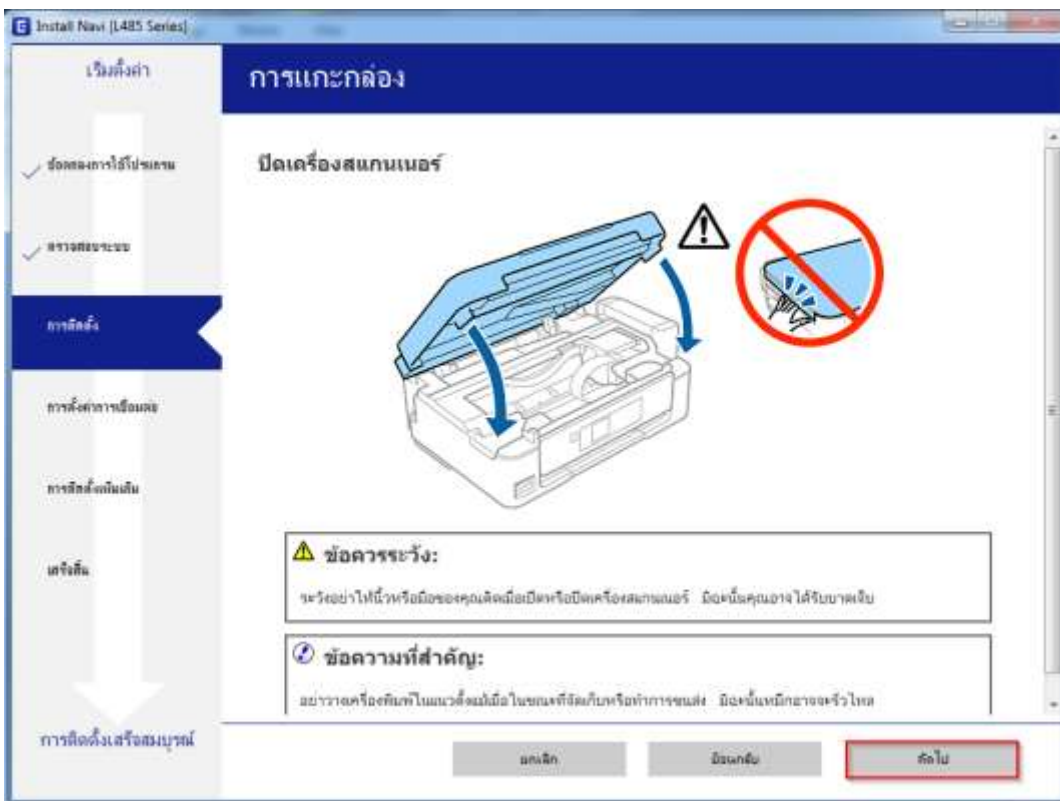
Install Navi [L485 Series]

เริ่มตั้งค่า

ข้อตกลงการใช้โปรแกรม

ตรวจสอบระบบ

การติดตั้ง

การตั้งค่าการเชื่อมต่อ

การติดตั้งเพิ่มเติม

เสร็จสิ้น

การติดตั้งเสร็จสมบูรณ์

การแกะกล่อง

ปิดเครื่องสแกนเนอร์

ข้อควรระวัง:

ระวังอย่าให้นิ้วหรือมือของคุณติดเมื่อเปิดหรือปิดเครื่องสแกนเนอร์ มิฉะนั้นคุณอาจได้รับบาดเจ็บ

ข้อความที่สำคัญ:

อย่าวางเครื่องพิมพ์ในแนวตั้งหรือเอียงในขณะที่จัดเก็บหรือทำการขนส่ง มิฉะนั้นหมึกอาจจะรั่วไหล

ยกเลิก

ย้อนกลับ

ถัดไป